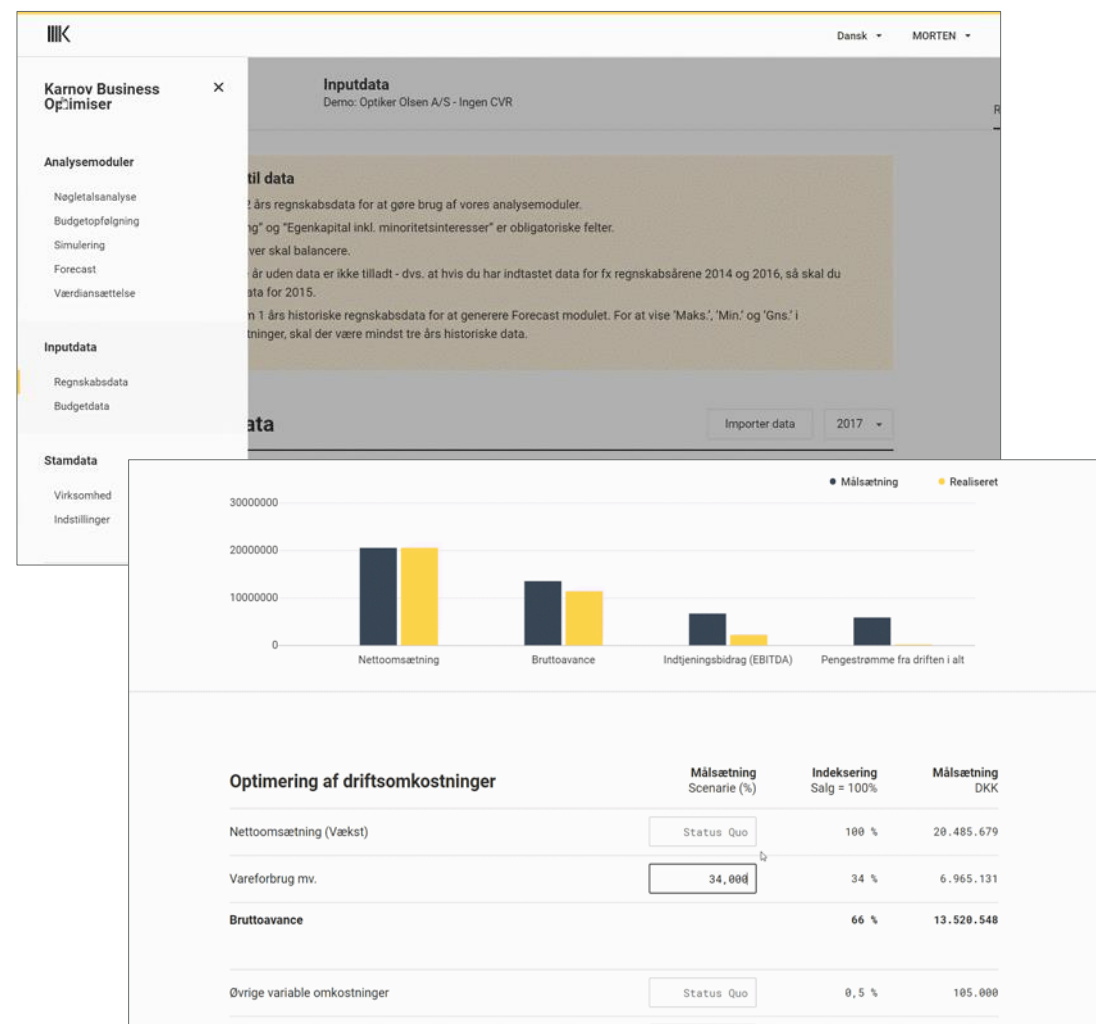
IIIK

Dansk ▾ MORTEN ▾

Karnov Business Optimiser ×

Analysemoduler

Nøgletalsanalyse
Budgetopfølgning
Simulering
Forecast
Værdiansættelse

Inputdata

Regnskabsdata
Budgetdata

Stamdata

Virksomhed
Indstillinger

Inputdata
Demo: Optiker Olsen A/S - Ingen CVR

R

til data
2 års regnskabsdata for at gøre brug af vores analysemoduler.
ng" og "Egenkapital inkl. minoritetsinteresser" er obligatoriske felter.
ver skal balancere.
e år uden data er ikke tilladt - dvs. at hvis du har indtastet data for fx regnskabsårene 2014 og 2016, så skal du ata for 2015.
n 1 års historiske regnskabsdata for at generere Forecast modulet. For at vise 'Maks.', 'Min.' og 'Gns.' i tninger, skal der være mindst tre års historiske data.

ata

Importer data 2017 ▾

● Målsætning ● Realiseret

30000000
20000000
10000000
0

Nettoomsætning Bruttoavance Indtjeningsbidrag (EBITDA) Pengestrømme fra driften i alt

| Optimering af driftsomkostninger | Målsætning Scenarie (%) | Indeksering Salg = 100% | Målsætning DKK |
|---|---|---|---|
| Nettoomsætning (Vækst) | Status Quo | 100 % | 20.485.679 |
| Vareforbrug mv. | 34,000 | 34 % | 6.965.131 |
| **Bruttoavance** | | **66 %** | **13.520.548** |
| Øvrige variable omkostninger | Status Quo | 0,5 % | 105.000 |